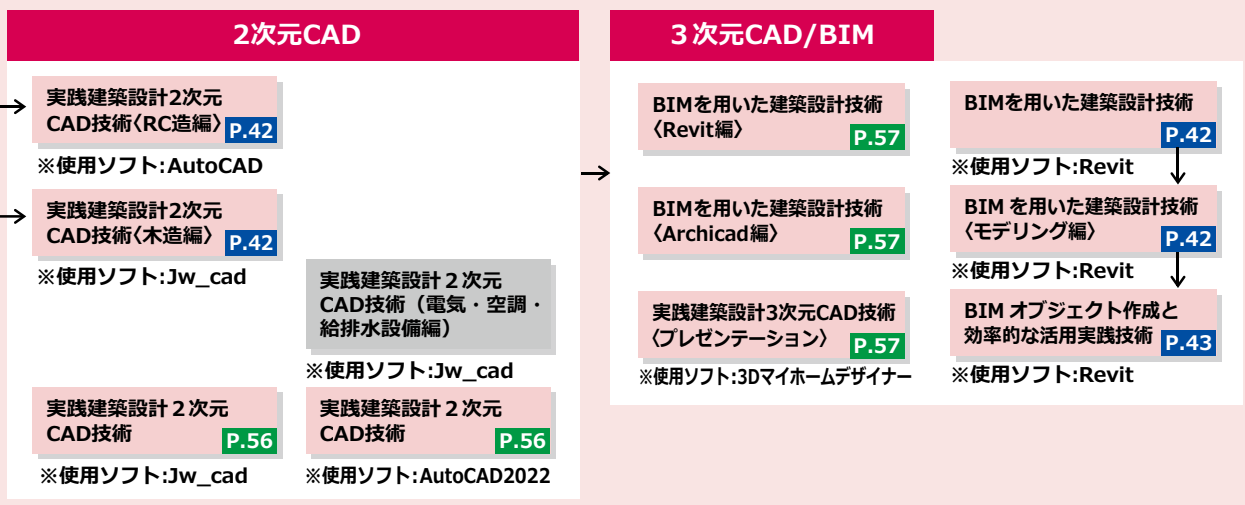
2次元CAD

実践建築設計2次元CAD技術〈RC造編〉 P.42
※使用ソフト:AutoCAD

実践建築設計2次元CAD技術〈木造編〉 P.42
※使用ソフト:Jw_cad

実践建築設計２次元CAD技術（電気・空調・給排水設備編）
※使用ソフト:Jw_cad

実践建築設計２次元CAD技術 P.56
※使用ソフト:Jw_cad

実践建築設計２次元CAD技術 P.56
※使用ソフト:AutoCAD2022

３次元CAD/BIM

BIMを用いた建築設計技術〈Revit編〉 P.57

BIMを用いた建築設計技術〈Archicad編〉 P.57

実践建築設計3次元CAD技術〈プレゼンテーション〉 P.57
※使用ソフト:3Dマイホームデザイナー

BIMを用いた建築設計技術 P.42
※使用ソフト:Revit

BIM を用いた建築設計技術〈モデリング編〉 P.42
※使用ソフト:Revit

BIM オブジェクト作成と効率的な活用実践技術 P.43
※使用ソフト:Revit